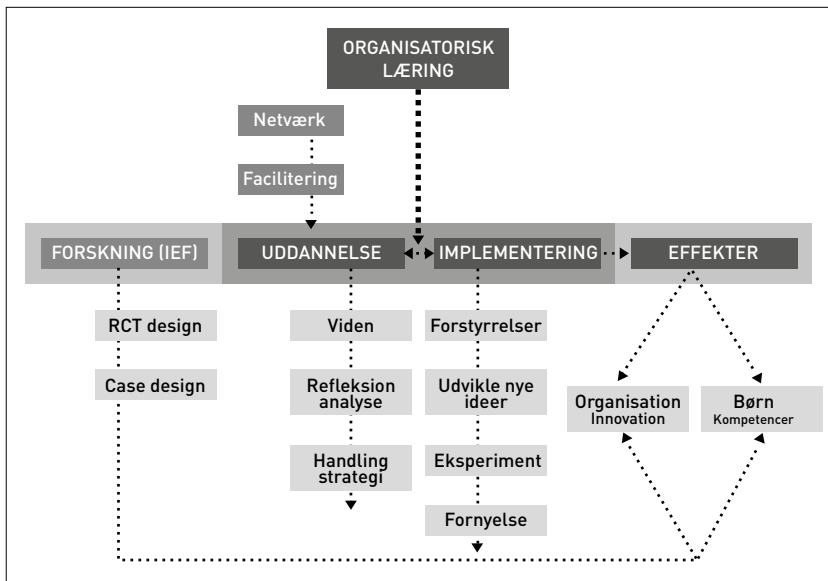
ORGANISATORISK LÆRING

Netværk

Facilitering

FORSKNING (IEF)

UDDANNELSE

IMPLEMENTERING

EFFEKTER

RCT design

Case design

Viden

Refleksion analyse

Handling strategi

Forstyrrelser

Udvikle nye ideer

Eksperiment

Fornyelse

Organisation Innovation

Børn Kompetencer